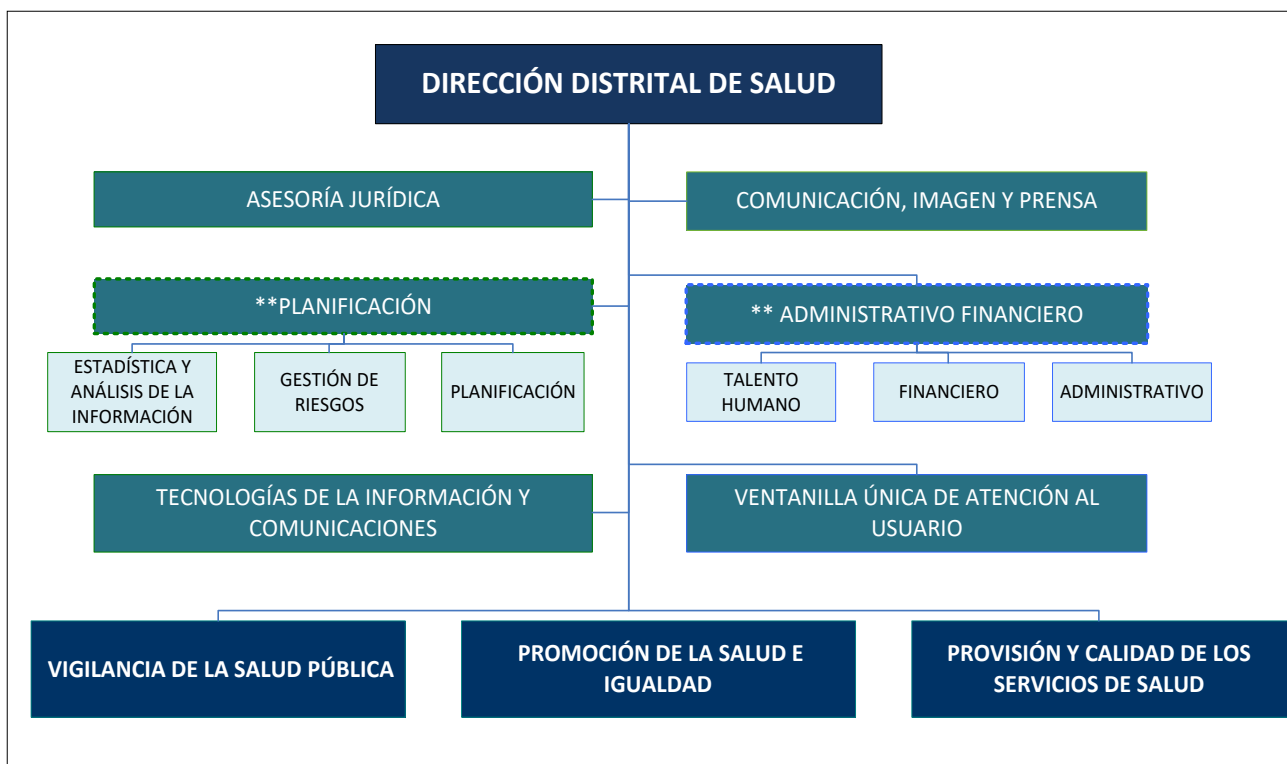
DIRECCIÓN DISTRITAL DE SALUD

ASESORÍA JURÍDICA

COMUNICACIÓN, IMAGEN Y PRENSA

**PLANIFICACIÓN

ESTADÍSTICA Y ANÁLISIS DE LA INFORMACIÓN

GESTIÓN DE RIESGOS

PLANIFICACIÓN

** ADMINISTRATIVO FINANCIERO

TALENTO HUMANO

FINANCIERO

ADMINISTRATIVO

TECNOLOGÍAS DE LA INFORMACIÓN Y COMUNICACIONES

VENTANILLA ÚNICA DE ATENCIÓN AL USUARIO

VIGILANCIA DE LA SALUD PÚBLICA

PROMOCIÓN DE LA SALUD E IGUALDAD

PROVISIÓN Y CALIDAD DE LOS SERVICIOS DE SALUD